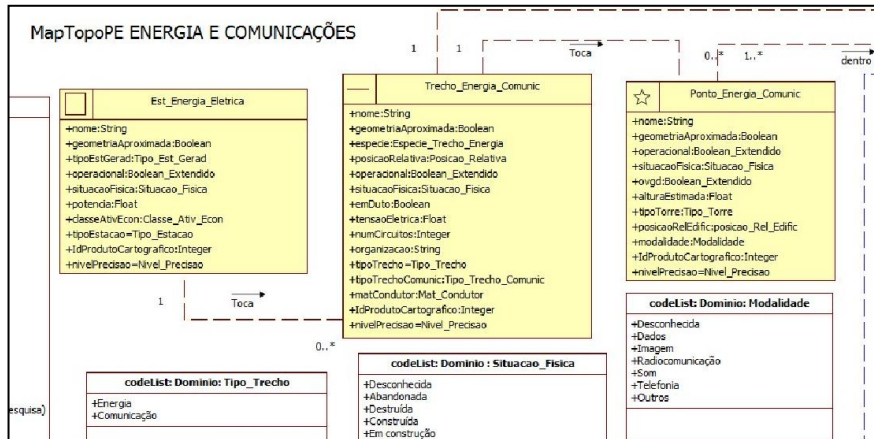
MapTopoPE ENERGIA E COMUNICAÇÕES

1 1 Toca 0..* 1..* dentro

Est_Energia_Eletrica
+nome:String
+geometriaAproximada:Boolean
+tipoEstGerad:Tipo_Est_Gerad
+operacional:Boolean_Extendido
+situacaoFisica:Situacao_Fisica
+potencia:Float
+classeAtivEcon:Classe_Ativ_Econ
+tipoEstacao=Tipo_Estacao
+IdProdutoCartografico:Integer
+nivelPrecisao=Nivel_Precisao

1 Toca

Trecho_Energia_Comunic
+nome:String
+geometriaAproximada:Boolean
+especie:Especie_Trecho_Energia
+posicaoRelativa:Posicao_Relativa
+operacional:Boolean_Extendido
+situacaoFisica:Situacao_Fisica
+emDuto:Boolean
+tensaoEletrica:Float
+numCircuitos:Integer
+organizacao:String
+tipoTrecho=Tipo_Trecho
+tipoTrechoComunic:Tipo_Trecho_Comunic
+matCondutor:Mat_Condutor
+IdProdutoCartografico:Integer
+nivelPrecisao=Nivel_Precisao

0..*

Ponto_Energia_Comunic
+nome:String
+geometriaAproximada:Boolean
+operacional:Boolean_Extendido
+situacaoFisica:Situacao_Fisica
+ovgd:Boolean_Extendido
+alturaEstimada:Float
+tipoTorre:Tipo_Torre
+posicaoRelEdific:posicao_Rel_Edific
+modalidade:Modalidade
+IdProdutoCartografico:Integer
+nivelPrecisao=Nivel_Precisao

codeList: Dominio: Modalidade
+Desconhecida
+Dados
+Imagem
+Radiocomunicação
+Som
+Telefonia
+Outros

codeList: Dominio : Situacao_Fisica
+Desconhecida
+Abandonada
+Destruída
+Construída
+Em construção

codeList: Dominio: Tipo_Trecho
+Energia
+Comunicação

esquisa)